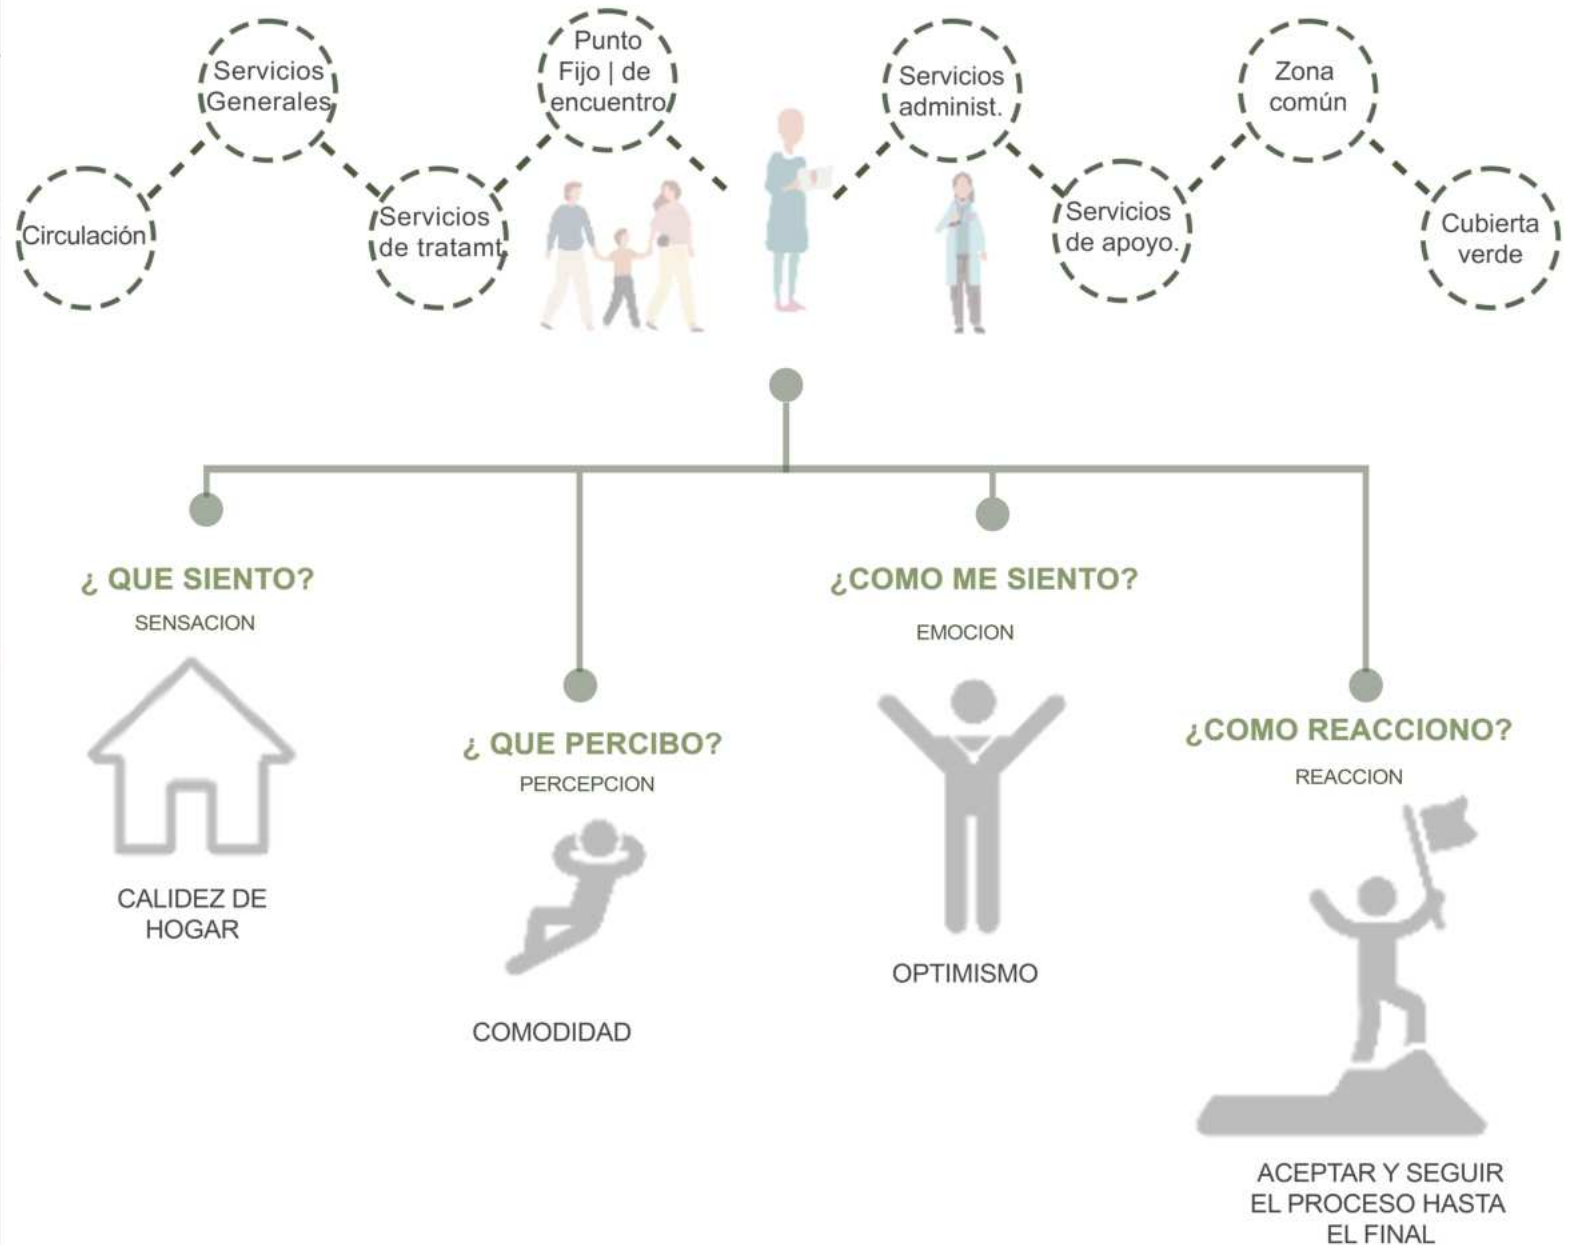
Circulación

Servicios Generales

Servicios de tratamt.

Punto Fijo | de encuentro

Servicios administ.

Servicios de apoyo.

Zona común

Cubierta verde

¿ QUE SIENTO?
SENSACION
CALIDEZ DE HOGAR

¿ QUE PERCIBO?
PERCEPCION
COMODIDAD

¿COMO ME SIENTO?
EMOCION
OPTIMISMO

¿COMO REACCIONO?
REACCION
ACEPTAR Y SEGUIR EL PROCESO HASTA EL FINAL